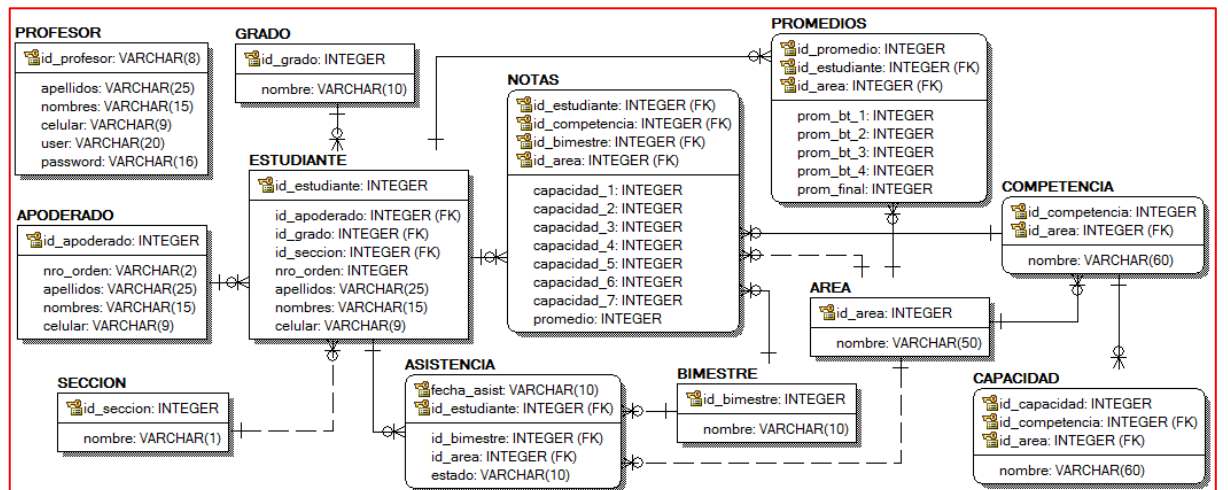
PROFESOR
id_profesor: VARCHAR(8)
apellidos: VARCHAR(25)
nombres: VARCHAR(15)
celular: VARCHAR(9)
user: VARCHAR(20)
password: VARCHAR(16)

GRADO
id_grado: INTEGER
nombre: VARCHAR(10)

PROMEDIOS
id_promedio: INTEGER
id_estudiante: INTEGER (FK)
id_area: INTEGER (FK)
prom_bt_1: INTEGER
prom_bt_2: INTEGER
prom_bt_3: INTEGER
prom_bt_4: INTEGER
prom_final: INTEGER

NOTAS
id_estudiante: INTEGER (FK)
id_competencia: INTEGER (FK)
id_bimestre: INTEGER (FK)
id_area: INTEGER (FK)
capacidad_1: INTEGER
capacidad_2: INTEGER
capacidad_3: INTEGER
capacidad_4: INTEGER
capacidad_5: INTEGER
capacidad_6: INTEGER
capacidad_7: INTEGER
promedio: INTEGER

ESTUDIANTE
id_estudiante: INTEGER
id_apoderado: INTEGER (FK)
id_grado: INTEGER (FK)
id_seccion: INTEGER (FK)
nro_orden: INTEGER
apellidos: VARCHAR(25)
nombres: VARCHAR(15)
celular: VARCHAR(9)

COMPETENCIA
id_competencia: INTEGER
id_area: INTEGER (FK)
nombre: VARCHAR(60)

APODERADO
id_apoderado: INTEGER
nro_orden: VARCHAR(2)
apellidos: VARCHAR(25)
nombres: VARCHAR(15)
celular: VARCHAR(9)

AREA
id_area: INTEGER
nombre: VARCHAR(50)

SECCION
id_seccion: INTEGER
nombre: VARCHAR(1)

ASISTENCIA
fecha_asist: VARCHAR(10)
id_estudiante: INTEGER (FK)
id_bimestre: INTEGER (FK)
id_area: INTEGER (FK)
estado: VARCHAR(10)

BIMESTRE
id_bimestre: INTEGER
nombre: VARCHAR(10)

CAPACIDAD
id_capacidad: INTEGER
id_competencia: INTEGER (FK)
id_area: INTEGER (FK)
nombre: VARCHAR(60)